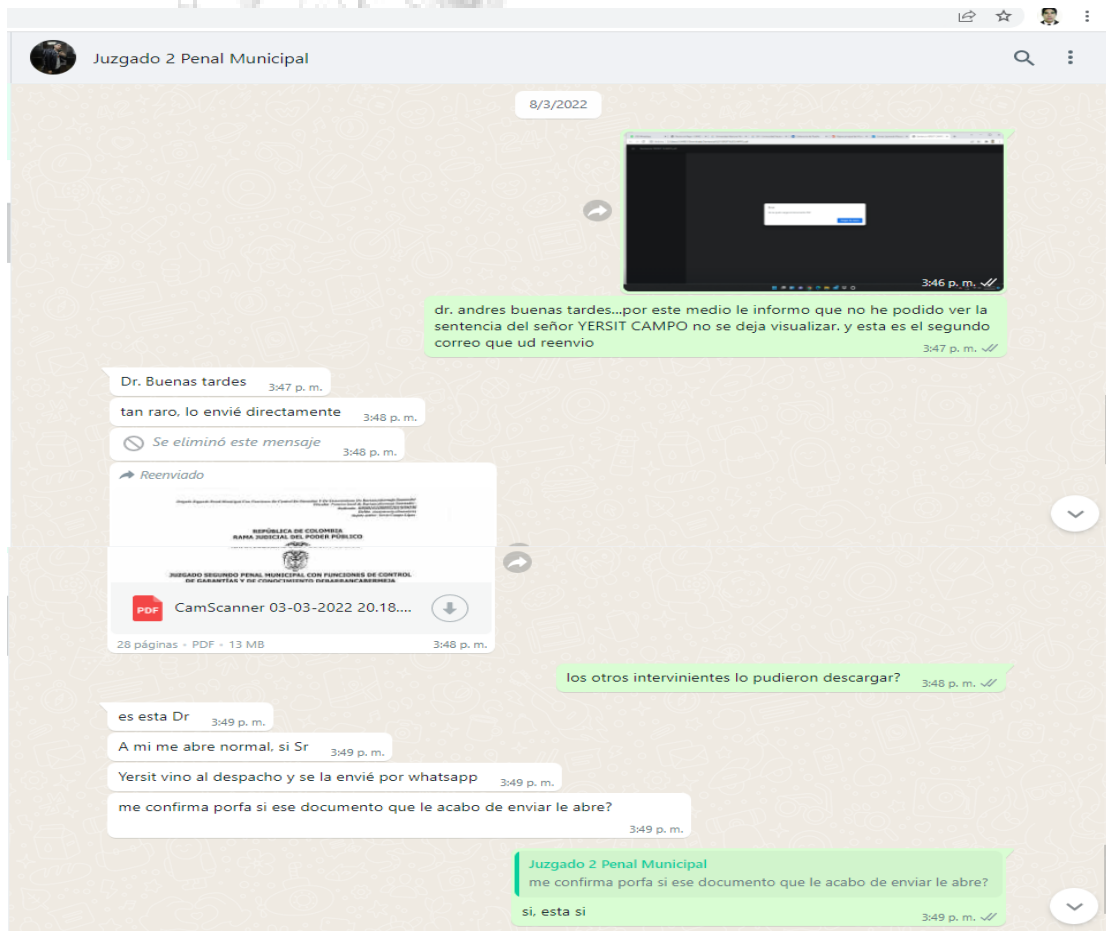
Juzgado 2 Penal Municipal

8/3/2022

3:46 p. m.

dr. andres buenas tardes...por este medio le informo que no he podido ver la sentencia del señor YERSIT CAMPO no se deja visualizar. y esta es el segundo correo que ud reenvio 3:47 p. m.

Dr. Buenas tardes 3:47 p. m.

tan raro, lo envié directamente 3:48 p. m.

Se eliminó este mensaje 3:48 p. m.

Reenviado

REPÚBLICA DE COLOMBIA
RAMA JUDICIAL DEL PODER PÚBLICO

JUZGADO SEGUNDO PENAL MUNICIPAL CON FUNCIONES DE CONTROL DE GARANTÍAS Y DE CONOCIMIENTO DEBARRANCABERMEJA

CamScanner 03-03-2022 20.18....

28 páginas • PDF • 13 MB 3:48 p. m.

los otros intervinientes lo pudieron descargar? 3:48 p. m.

es esta Dr 3:49 p. m.

A mi me abre normal, si Sr 3:49 p. m.

Yersit vino al despacho y se la envié por whatsapp 3:49 p. m.

me confirma porfa si ese documento que le acabo de enviar le abre? 3:49 p. m.

Juzgado 2 Penal Municipal
me confirma porfa si ese documento que le acabo de enviar le abre?
si, esta si 3:49 p. m.